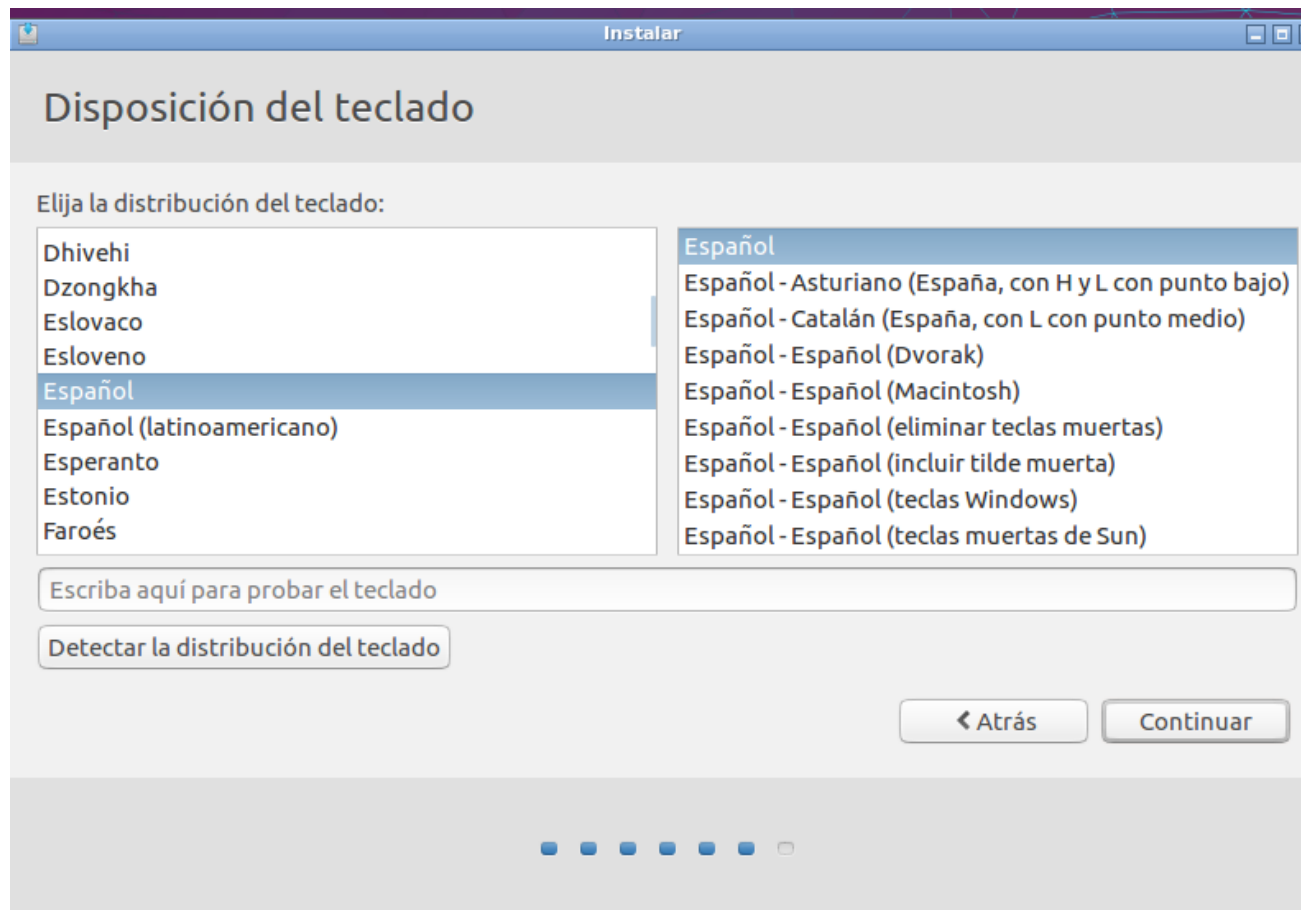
Instalar

Disposición del teclado

Elija la distribución del teclado:

Dhivehi
Dzongkha
Eslovaco
Esloveno
Español
Español (latinoamericano)
Esperanto
Estonio
Faroés

Español
Español - Asturiano (España, con H y L con punto bajo)
Español - Catalán (España, con L con punto medio)
Español - Español (Dvorak)
Español - Español (Macintosh)
Español - Español (eliminar teclas muertas)
Español - Español (incluir tilde muerta)
Español - Español (teclas Windows)
Español - Español (teclas muertas de Sun)

Escriba aquí para probar el teclado

Detectar la distribución del teclado

Atrás

Continuar